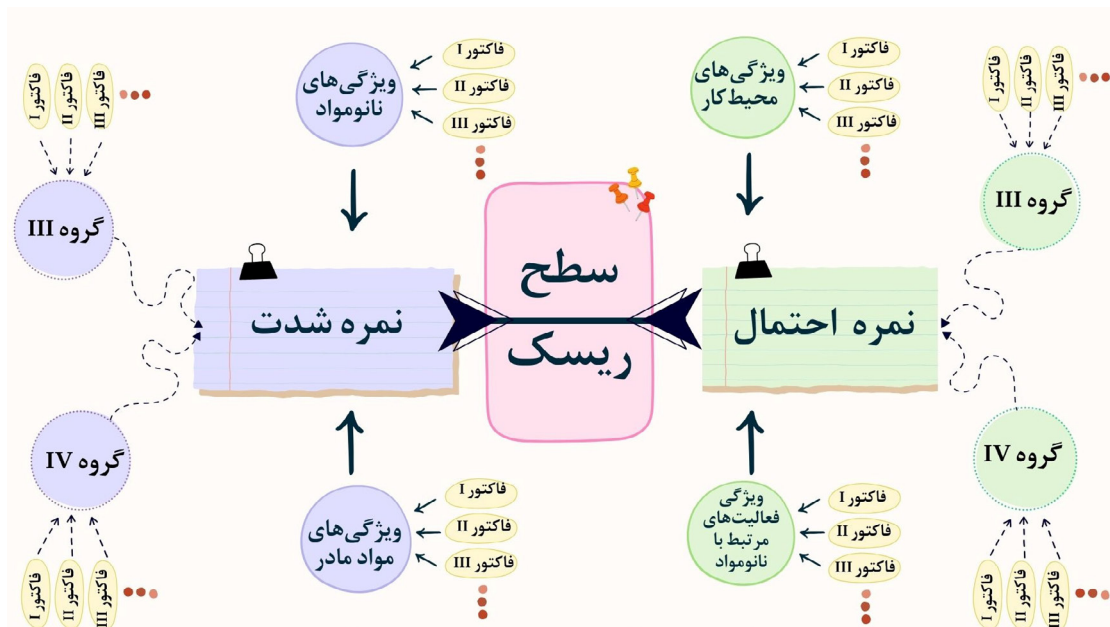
فاکتور I
فاکتور II
فاکتور III
ویژگی‌های نانومواد

فاکتور I
فاکتور II
فاکتور III
ویژگی‌های محیط کار

فاکتور I
فاکتور II
فاکتور III
گروه III

فاکتور I
فاکتور II
فاکتور III
گروه III

نمره شدت

سطح ریسک

نمره احتمال

گروه IV
فاکتور I
فاکتور II
فاکتور III

گروه IV
فاکتور I
فاکتور II
فاکتور III

ویژگی‌های مواد مادر
فاکتور I
فاکتور II
فاکتور III

ویژگی فعالیت‌های مرتبط با نانومواد
فاکتور I
فاکتور II
فاکتور III